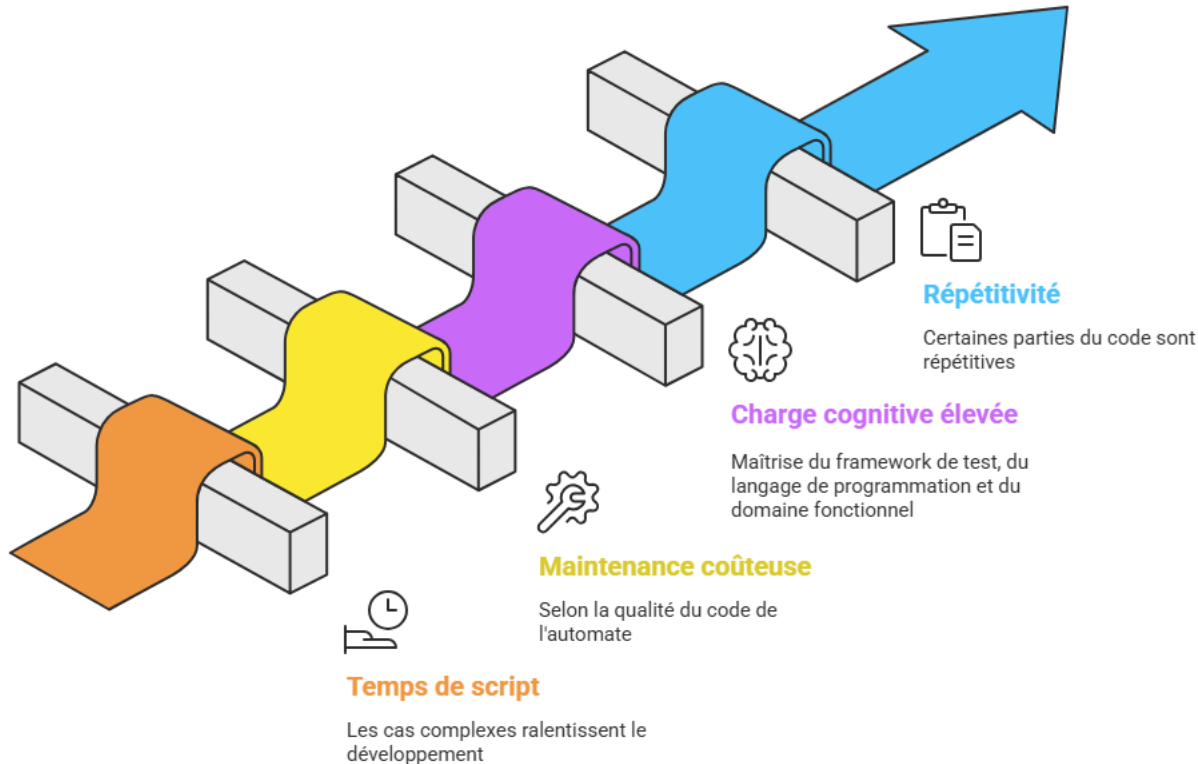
Répétitivité

Certaines parties du code sont répétitives

Charge cognitive élevée

Maîtrise du framework de test, du langage de programmation et du domaine fonctionnel

Maintenance coûteuse

Selon la qualité du code de l'automate

Temps de script

Les cas complexes ralentissent le développement